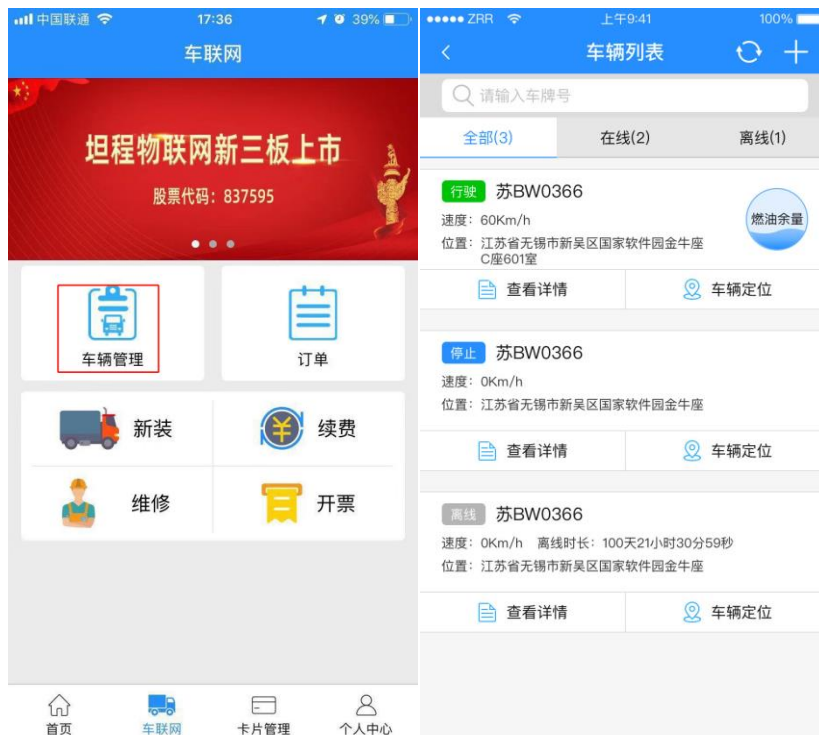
中国联通 17:36 39%

车联网

坦程物联网新三板上市

股票代码：837595

车辆管理

订单

新装

续费

维修

开票

首页 车联网 卡片管理 个人中心

ZRR 上午9:41 100%

车辆列表

请输入车牌号

全部(3) 在线(2) 离线(1)

行驶 苏BW0366

速度：60Km/h

位置：江苏省无锡市新吴区国家软件园金牛座C座601室

燃油余量

查看详情 车辆定位

停止 苏BW0366

速度：0Km/h

位置：江苏省无锡市新吴区国家软件园金牛座

查看详情 车辆定位

离线 苏BW0366

速度：0Km/h 离线时长：100天21小时30分59秒

位置：江苏省无锡市新吴区国家软件园金牛座

查看详情 车辆定位